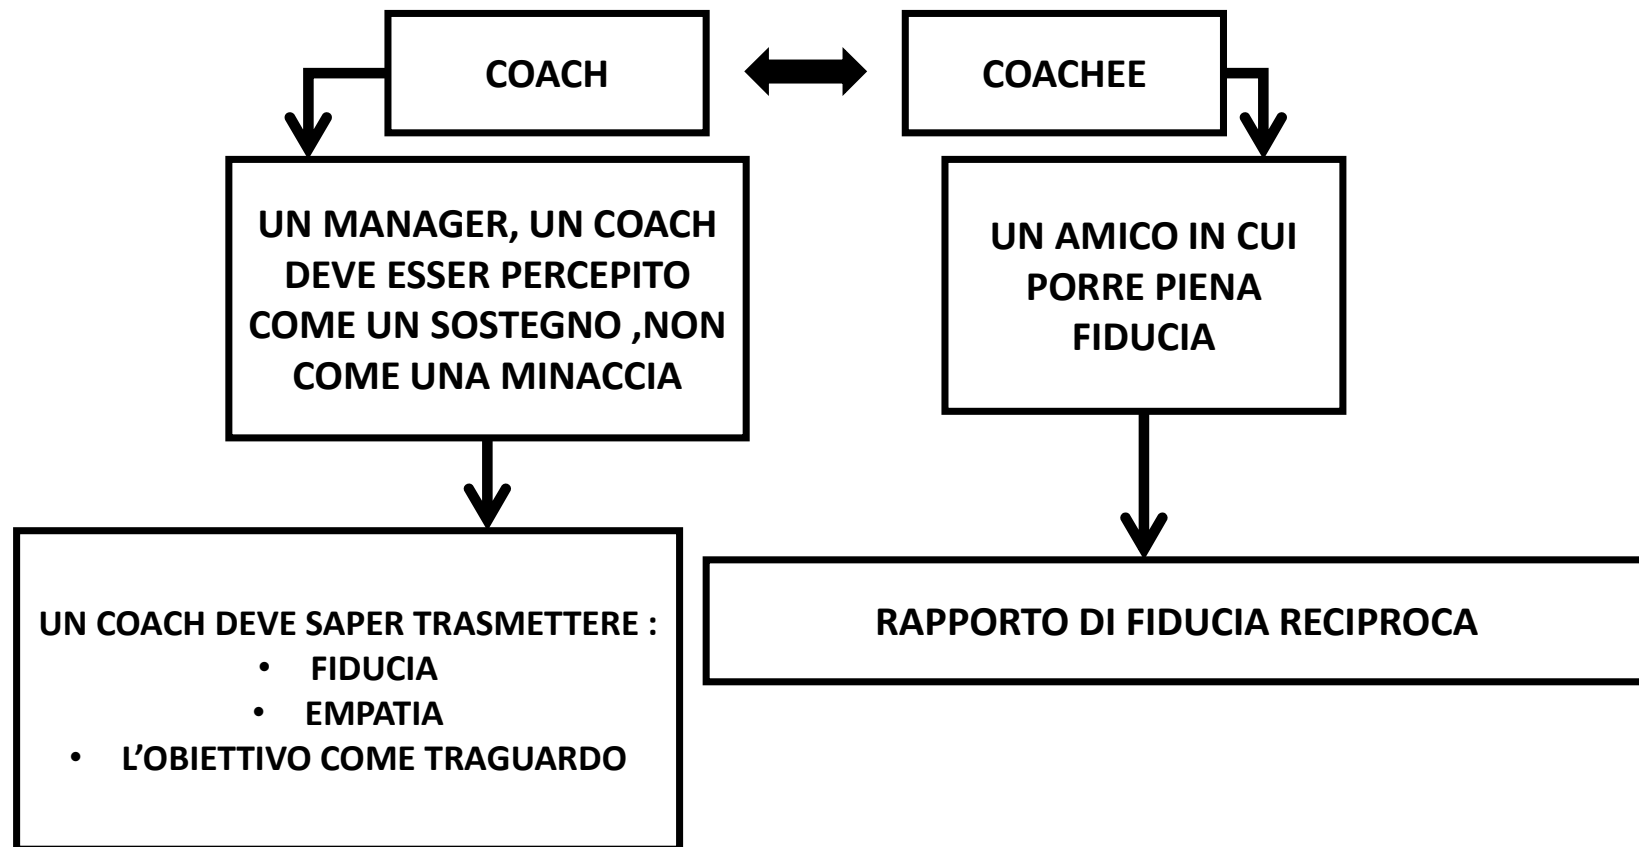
COACH

COACHEE

UN MANAGER, UN COACH DEVE ESSER PERCEPITO COME UN SOSTEGNO ,NON COME UNA MINACCIA

UN AMICO IN CUI PORRE PIENA FIDUCIA

UN COACH DEVE SAPER TRASMETTERE :
• FIDUCIA
• EMPATIA
• L'OBIETTIVO COME TRAGUARDO

RAPPORTO DI FIDUCIA RECIPROCA